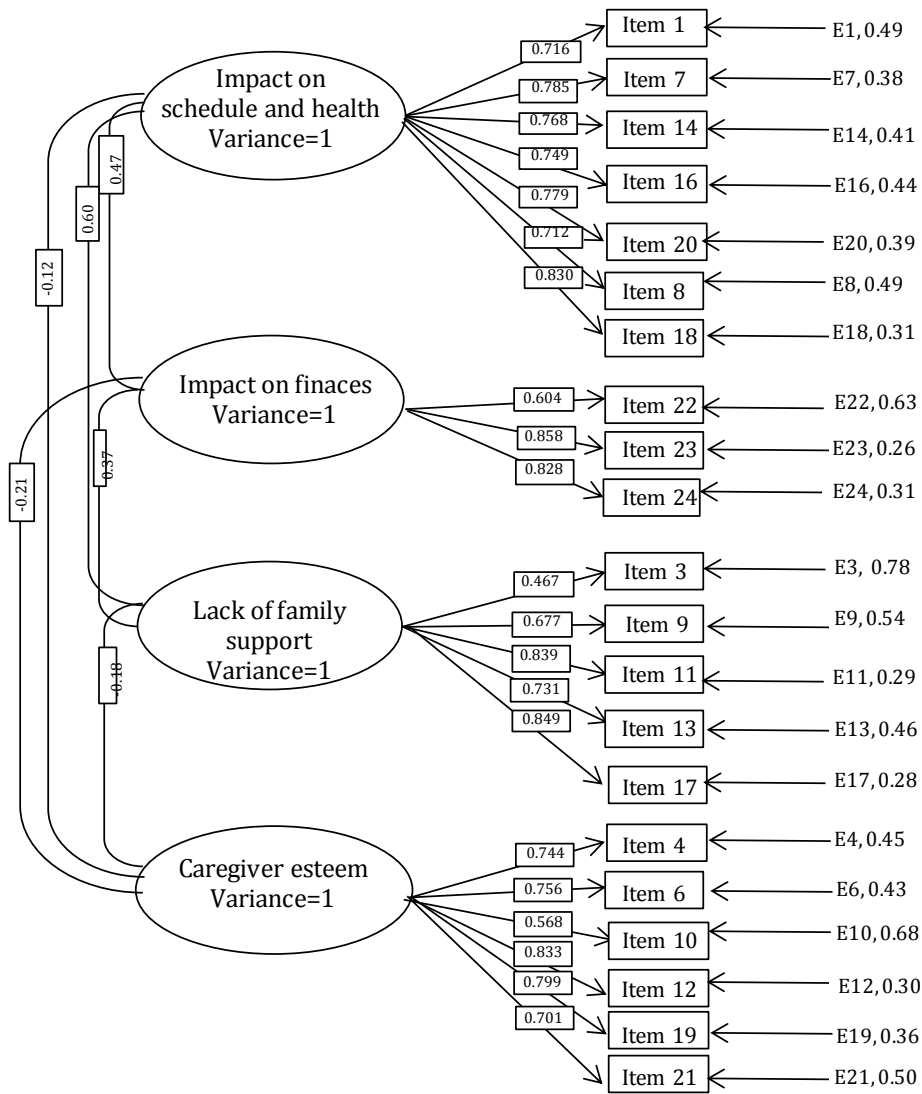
Impact on schedule and health
Variance=1

0.716 Item 1 E1, 0.49
0.785 Item 7 E7, 0.38
0.768 Item 14 E14, 0.41
0.749 Item 16 E16, 0.44
0.779 Item 20 E20, 0.39
0.712 Item 8 E8, 0.49
0.830 Item 18 E18, 0.31

-0.12
0.60
0.47

Impact on finaces
Variance=1

0.604 Item 22 E22, 0.63
0.858 Item 23 E23, 0.26
0.828 Item 24 E24, 0.31

-0.21
0.37

Lack of family support
Variance=1

0.467 Item 3 E3, 0.78
0.677 Item 9 E9, 0.54
0.839 Item 11 E11, 0.29
0.731 Item 13 E13, 0.46
0.849 Item 17 E17, 0.28

0.18

Caregiver esteem
Variance=1

0.744 Item 4 E4, 0.45
0.756 Item 6 E6, 0.43
0.568 Item 10 E10, 0.68
0.833 Item 12 E12, 0.30
0.799 Item 19 E19, 0.36
0.701 Item 21 E21, 0.50